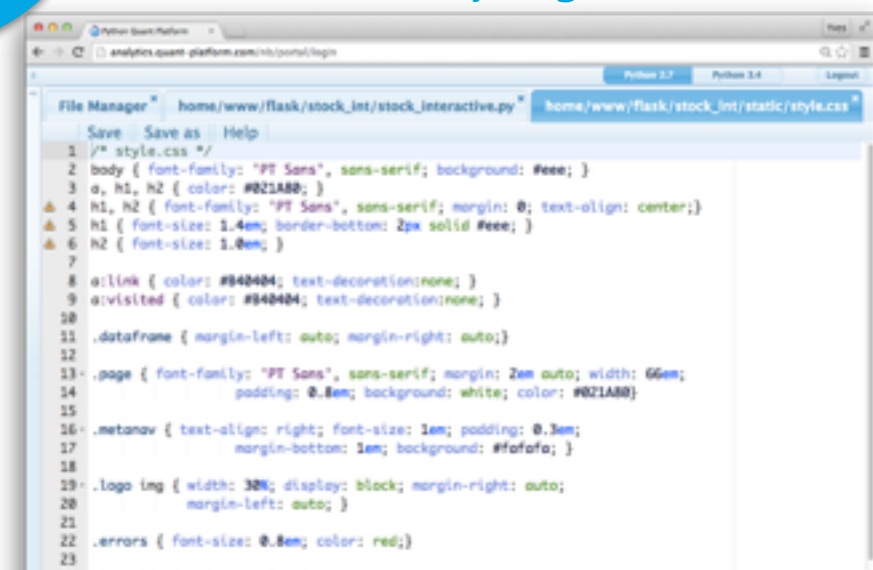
Python Quant Platform
analytics.quant-platform.com/nb/portal/login
Python 2.7 Python 3.4 Logout
File Manager × home/www/flask/stock_int/stock_interactive.py × home/www/flask/stock_int/static/style.css ×
Save Save as Help
1 /* style.css */
2 body { font-family: "PT Sans", sans-serif; background: #eee; }
3 a, h1, h2 { color: #021A80; }
4 h1, h2 { font-family: "PT Sans", sans-serif; margin: 0; text-align: center;}
5 h1 { font-size: 1.4em; border-bottom: 2px solid #eee; }
6 h2 { font-size: 1.0em; }
7
8 a:link { color: #840404; text-decoration:none; }
9 a:visited { color: #840404; text-decoration:none; }
10
11 .dataframe { margin-left: auto; margin-right: auto;}
12
13 .page { font-family: "PT Sans", sans-serif; margin: 2em auto; width: 66em;
14 padding: 0.8em; background: white; color: #021A80}
15
16 .metanav { text-align: right; font-size: 1em; padding: 0.3em;
17 margin-bottom: 1em; background: #fafafa; }
18
19 .logo img { width: 30%; display: block; margin-right: auto;
20 margin-left: auto; }
21
22 .errors { font-size: 0.8em; color: red;}
23